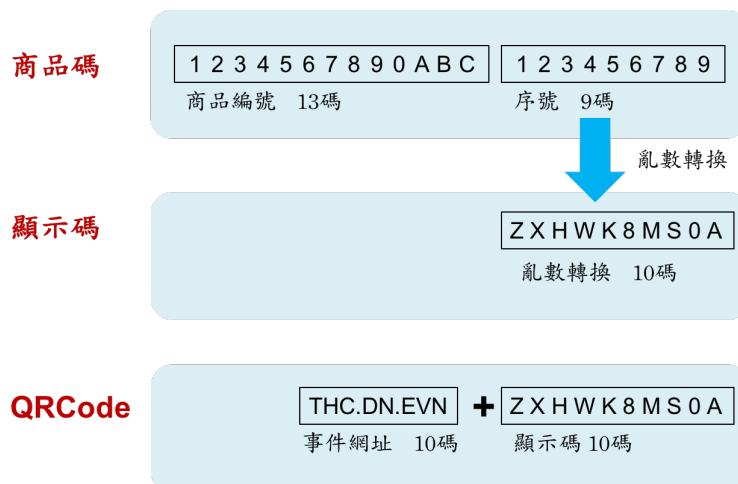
商品碼

1 2 3 4 5 6 7 8 9 0 A B C

商品編號 13碼

1 2 3 4 5 6 7 8 9

序號 9碼

亂數轉換

顯示碼

Z X H W K 8 M S 0 A

亂數轉換 10碼

QRCode

THC.DN.EVN

事件網址 10碼

+

Z X H W K 8 M S 0 A

顯示碼 10碼